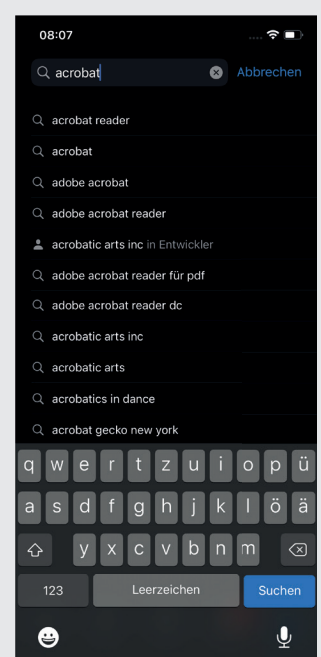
08:07

acrobat

Abbrechen

acrobat reader

acrobat

adobe acrobat

adobe acrobat reader

acrobatic arts inc in Entwickler

adobe acrobat reader für pdf

adobe acrobat reader dc

acrobatic arts inc

acrobatic arts

acrobatics in dance

acrobat gecko new york

q w e r t z u i o p ü

a s d f g h j k l ö ä

y x c v b n m

123 Leerzeichen Suchen